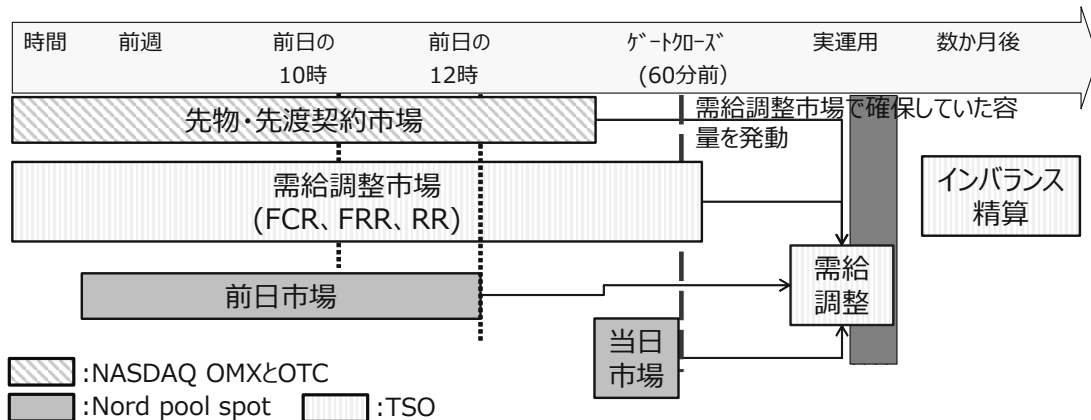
時間　前週　前日の10時　前日の12時　ｹﾞｰﾄｸﾛｰｽﾞ(60分前)　実運用　数か月後

先物・先渡契約市場

需給調整市場で確保していた容量を発動

需給調整市場
(FCR、FRR、RR)

インバランス精算

前日市場

需給調整

当日市場

:NASDAQ OMXとOTC
:Nord pool spot　:TSO